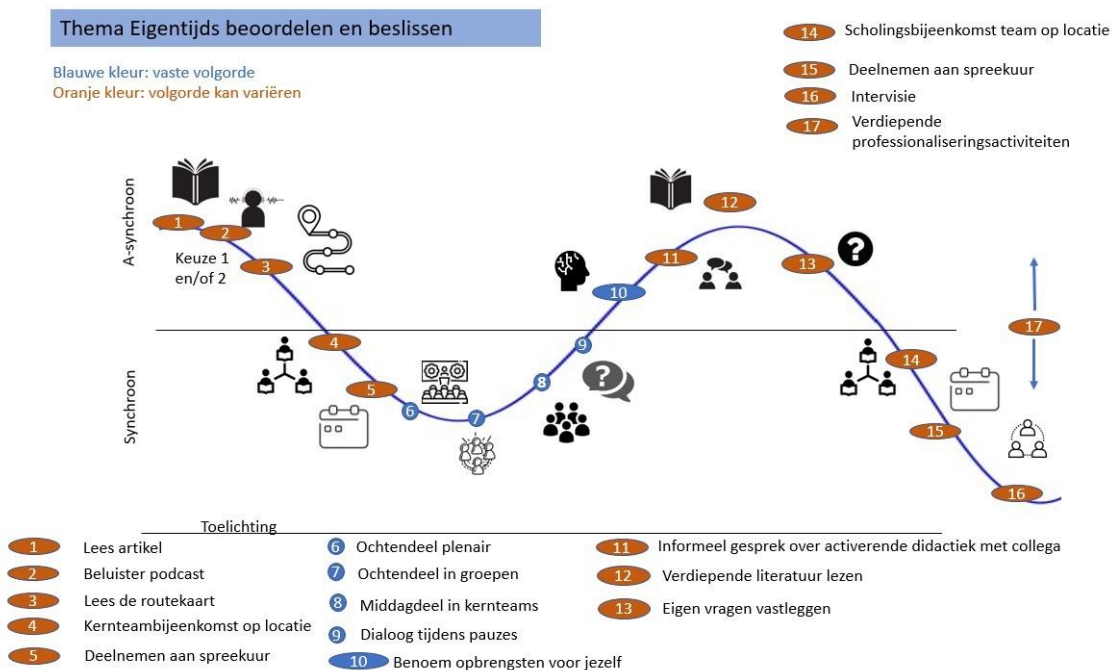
Thema Eigentijds beoordelen en beslissen

Blauwe kleur: vaste volgorde
Oranje kleur: volgorde kan variëren

14 Scholingsbijeenkomst team op locatie
15 Deelnemen aan spreekuur
16 Intervisie
17 Verdiepende professionaliseringsactiviteiten

A-synchroon
Synchroon

1
2
Keuze 1 en/of 2
3
4
5
6
7
8
9
10
11
12
13
14
15
16
17

Toelichting

1 Lees artikel
2 Beluister podcast
3 Lees de routekaart
4 Kernteambijeenkomst op locatie
5 Deelnemen aan spreekuur

6 Ochtendeel plenair
7 Ochtendeel in groepen
8 Middagdeel in kernteams
9 Dialoog tijdens pauzes
10 Benoem opbrengsten voor jezelf

11 Informeel gesprek over activerende didactiek met collega
12 Verdiepende literatuur lezen
13 Eigen vragen vastleggen